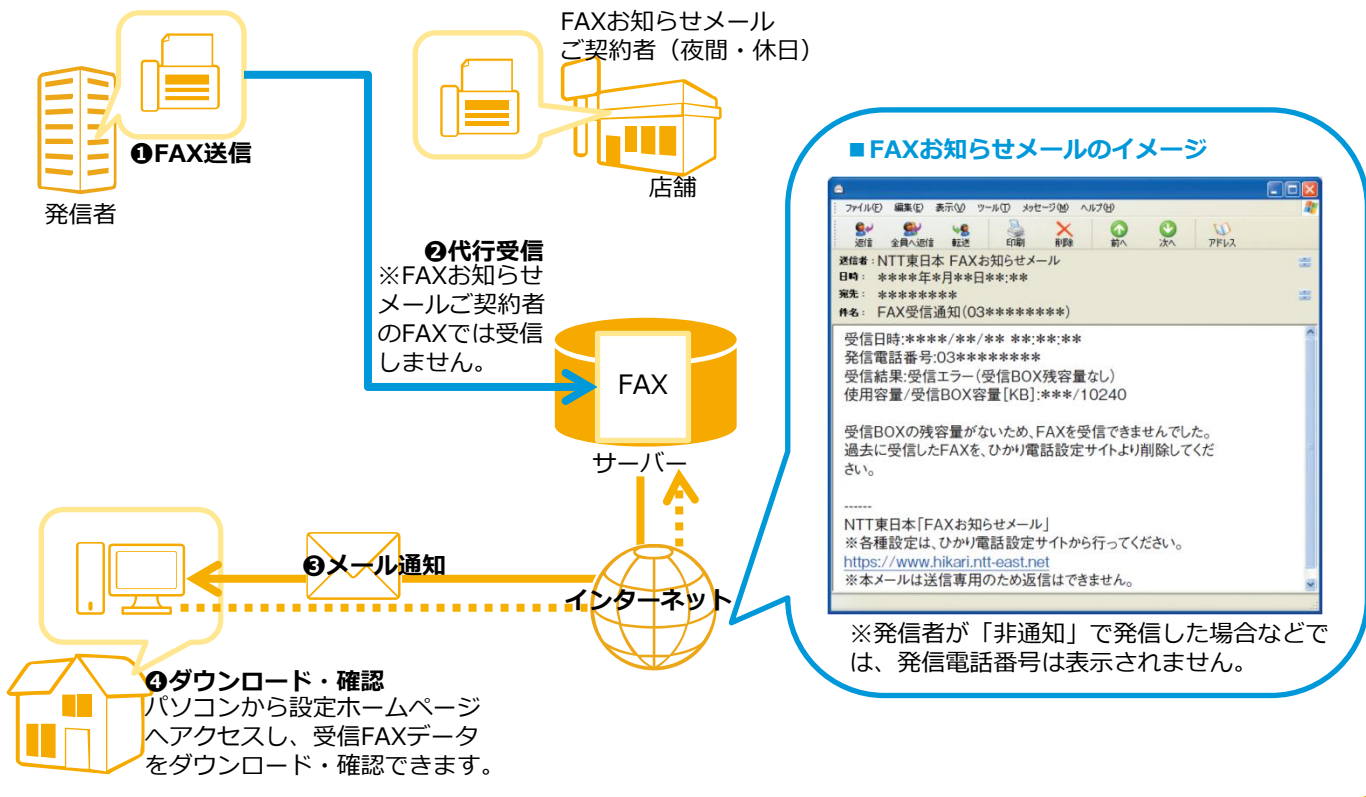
FAXお知らせメール
ご契約者（夜間・休日）

❶FAX送信

発信者

店舗

■FAXお知らせメールのイメージ

❷代行受信
※FAXお知らせせメールご契約者のFAXでは受信しません。

FAX

サーバー

ファイル(F) 編集(E) 表示(V) ツール(T) メッセージ(M) ヘルプ(H)

返信 全員へ返信 転送 印刷 削除 前へ 次へ アドレス

送信者：NTT東日本 FAXお知らせメール
日時：****年*月**日**:**
宛先：********
件名：FAX受信通知(03********)

受信日時:****/**/** **:**:**
発信電話番号:03********
受信結果:受信エラー(受信BOX残容量なし)
使用容量/受信BOX容量[KB]:***/10240

受信BOXの残容量がないため、FAXを受信できませんでした。
過去に受信したFAXを、ひかり電話設定サイトより削除してください。

------
NTT東日本「FAXお知らせメール」
※各種設定は、ひかり電話設定サイトから行ってください。
https://www.hikari.ntt-east.net
※本メールは送信専用のため返信はできません。

❸メール通知

インターネット

※発信者が「非通知」で発信した場合などでは、発信電話番号は表示されません。

❹ダウンロード・確認
パソコンから設定ホームページへアクセスし、受信FAXデータをダウンロード・確認できます。